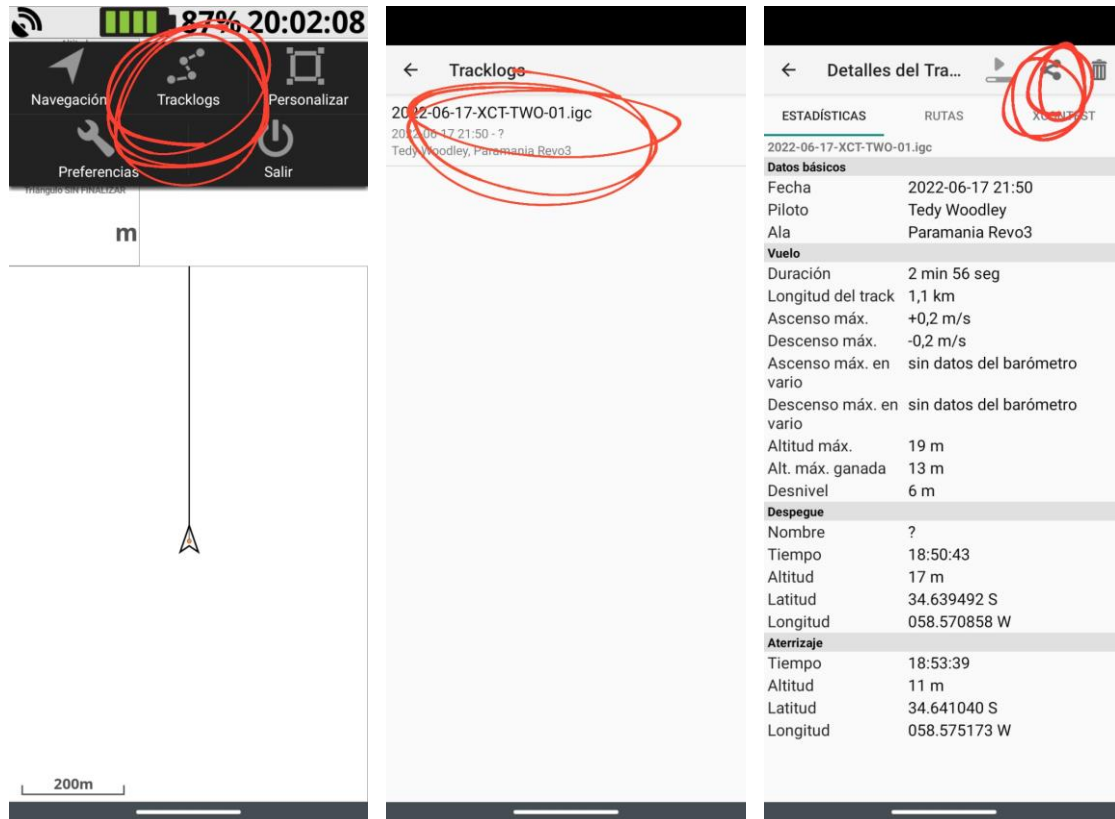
87% 20:02:08

Navegación
Tracklogs
Personalizar
Preferencias
Salir

Triángulo SIN FINALIZAR

m

200m

← Tracklogs

2022-06-17-XCT-TWO-01.igc
2022-06-17 21:50 - ?
Tedy Woodley, Paramania Revo3

← Detalles del Tra...

ESTADÍSTICAS RUTAS XCONTEST

2022-06-17-XCT-TWO-01.igc

| Datos básicos | |
|---|---|
| Fecha | 2022-06-17 21:50 |
| Piloto | Tedy Woodley |
| Ala | Paramania Revo3 |
| **Vuelo** | |
| Duración | 2 min 56 seg |
| Longitud del track | 1,1 km |
| Ascenso máx. | +0,2 m/s |
| Descenso máx. | -0,2 m/s |
| Ascenso máx. en vario | sin datos del barómetro |
| Descenso máx. en vario | sin datos del barómetro |
| Altitud máx. | 19 m |
| Alt. máx. ganada | 13 m |
| Desnivel | 6 m |
| **Despegue** | |
| Nombre | ? |
| Tiempo | 18:50:43 |
| Altitud | 17 m |
| Latitud | 34.639492 S |
| Longitud | 058.570858 W |
| **Aterrizaje** | |
| Tiempo | 18:53:39 |
| Altitud | 11 m |
| Latitud | 34.641040 S |
| Longitud | 058.575173 W |